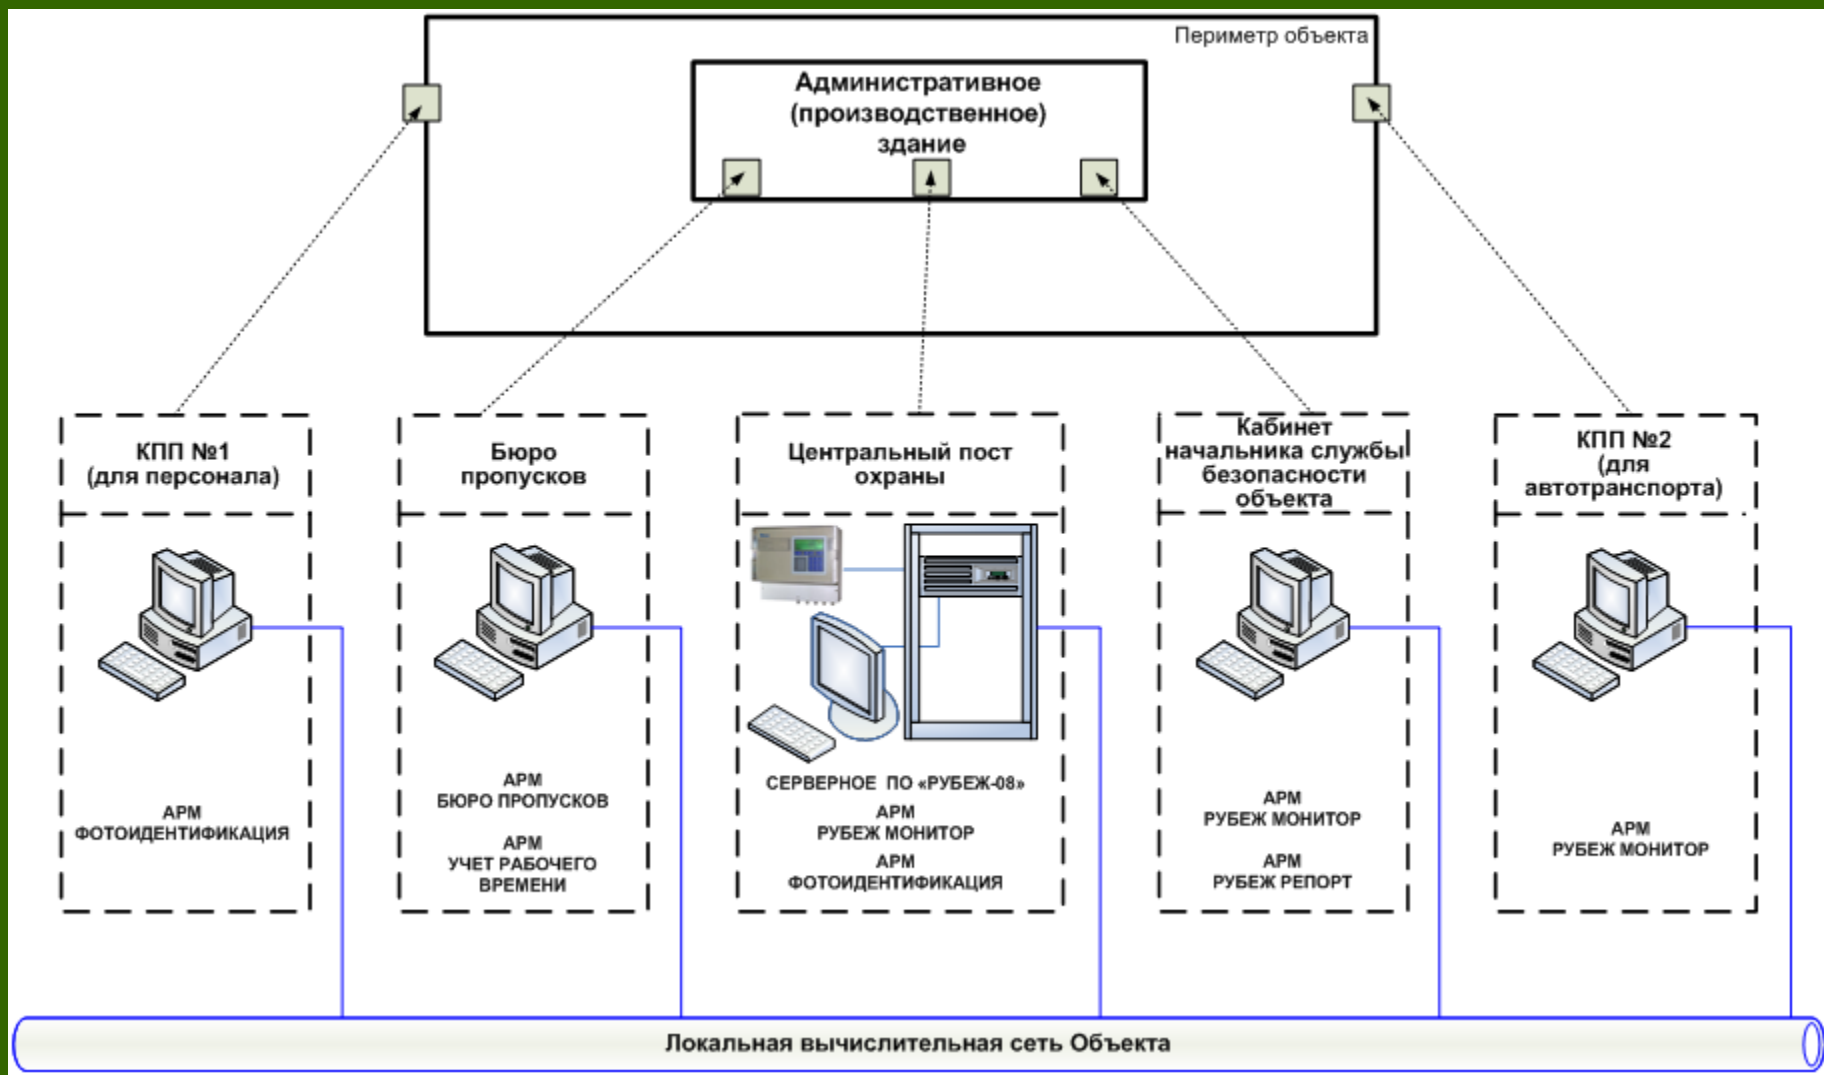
Периметр объекта

Административное (производственное) здание

КПП №1 (для персонала)

АРМ ФОТОИДЕНТИФИКАЦИЯ

Бюро пропусков

АРМ БЮРО ПРОПУСКОВ

АРМ УЧЕТ РАБОЧЕГО ВРЕМЕНИ

Центральный пост охраны

СЕРВЕРНОЕ ПО «РУБЕЖ-08»

АРМ РУБЕЖ МОНИТОР

АРМ ФОТОИДЕНТИФИКАЦИЯ

Кабинет начальника службы безопасности объекта

АРМ РУБЕЖ МОНИТОР

АРМ РУБЕЖ РЕПОРТ

КПП №2 (для автотранспорта)

АРМ РУБЕЖ МОНИТОР

Локальная вычислительная сеть Объекта